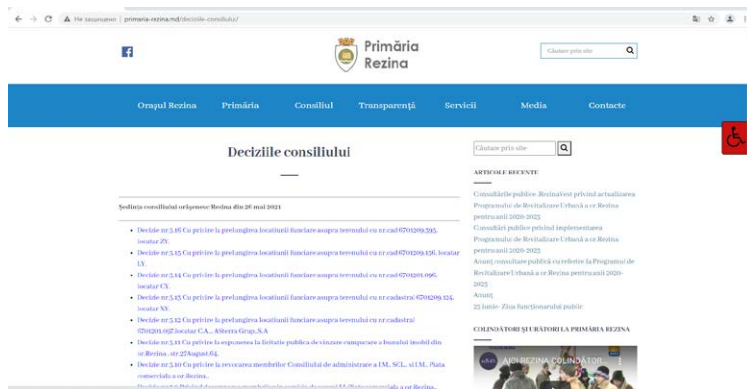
Не защищено | primaria-rezina.md/deciziile-consiliului/

Primăria Rezina

Căutare prin site

Orașul Rezina Primăria Consiliul Transparență Servicii Media Contacte

Deciziile consiliului

Ședința consiliului orășenesc Rezina din 26 mai 2021

- Decizie nr.3.16 Cu privire la prelungirea locațiunii funciare asupra terenului cu nr.cad 6701209.595, locatar ZV.
- Decizie nr.3.15 Cu privire la prelungirea locațiunii funciare asupra terenului cu nr.cad 6701209.156, locatar LY.
- Decizie nr.3.14 Cu privire la prelungirea locațiunii funciare asupra terenului cu nr.cad 6701201.096, locatar CY.
- Decizie nr.3.13 Cu privire la prelungirea locațiunii funciare asupra terenului cu nr.cadastral 6701209.124, locatar XY.
- Decizie nr.3.12 Cu privire la prelungirea locațiunii funciare asupra terenului cu nr.cadastral 6701201.097,locatar C.A., AXterra Grup,S.A
- Decizie nr.3.11 Cu privire la expunerea la licitație publică de vânzare-cumpărare a bunului imobil din or.Rezina , str.27August 64.
- Decizie nr.3.10 Cu privire la revocarea membrilor Consiliului de administrare a I.M., SCL, și I.M. Piața comercială a or.Rezina.
- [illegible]

Căutare prin site

ARTICOLE RECENTE

Consultările publice ,RezinaVest privind actualizarea Programului de Revitalizare Urbană a or.Rezina pentru anii 2020-2023
Consultări publice privind implementarea Programului de Revitalizare Urbană a or.Rezina pentru anii 2020-2023
Anunț consultare publică cu referire la Programul de Revitalizare Urbană a or.Rezina pentru anii 2020-2023
Anunț
25 Iunie- Ziua funcționarului public

COLINDĂTORI ȘI URĂTORI LA PRIMĂRIA REZINA

A.O. REZINA COLINDĂTOR...